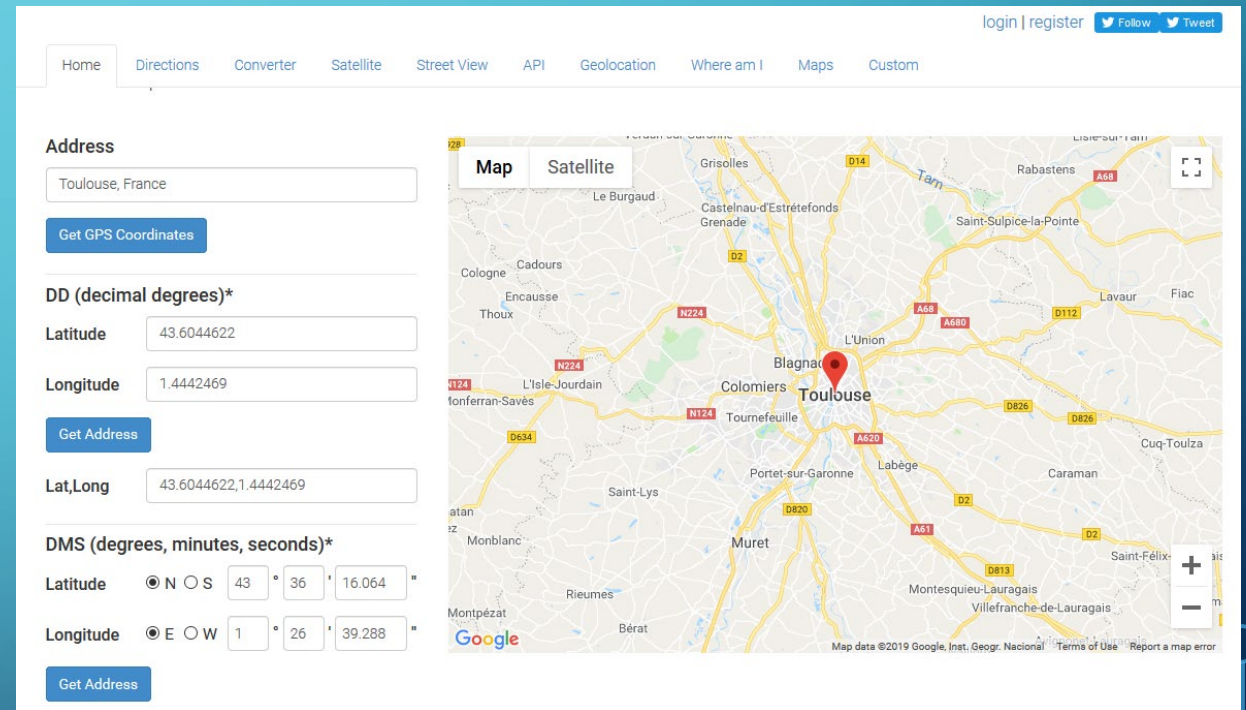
login | register Follow Tweet

Home Directions Converter Satellite Street View API Geolocation Where am I Maps Custom

Address

Toulouse, France

Get GPS Coordinates

DD (decimal degrees)*

Latitude 43.6044622

Longitude 1.4442469

Get Address

Lat,Long 43.6044622,1.4442469

DMS (degrees, minutes, seconds)*

Latitude N S 43 ° 36 ' 16.064 "

Longitude E W 1 ° 26 ' 39.288 "

Get Address

Map Satellite

Grisolles D14 Tarn Rabastens A68 Le Burgaud Castelnau-d'Estrétefonds Grenade Saint-Sulpice-la-Pointe D2 Cadours Cologne Encausse Thoux N224 A68 A680 D112 Lavaur Fiac L'Union N224 Blagnac N124 L'Isle-Jourdain Colomiers Toulouse Monferran-Savès N124 Tournefeuille D826 D826 D634 A620 Cuq-Toulza Labège Portet-sur-Garonne Caraman Saint-Lys D2 D820 A61 Monblanc Muret D2 Saint-Félix- D813 Montesquieu-Lauragais Rieumes Villefranche-de-Lauragais Montpézat Bérat

Google Map data ©2019 Google, Inst. Geogr. Nacional Terms of Use Report a map error